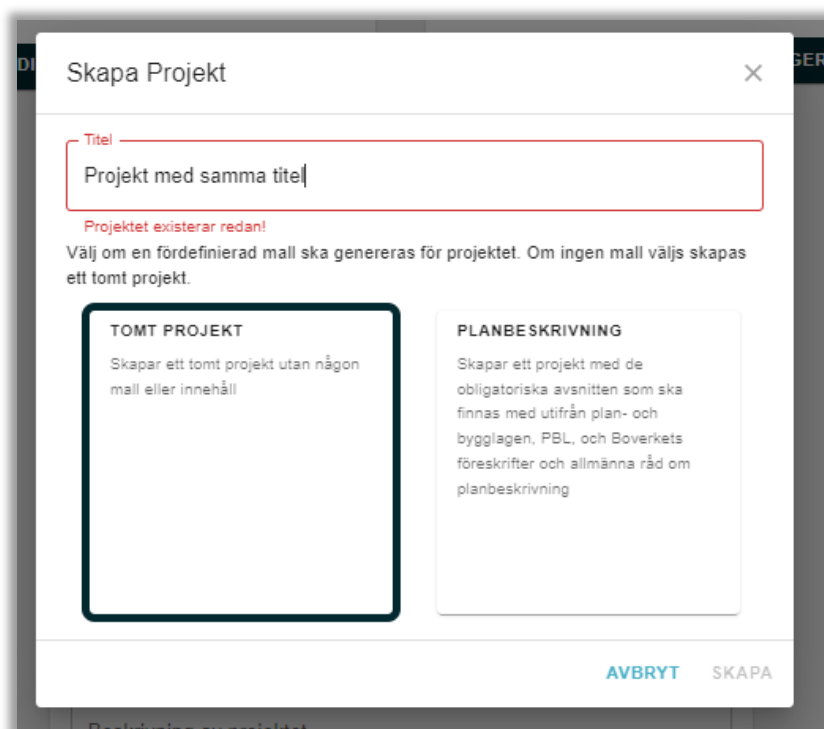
DI

GER

Skapa Projekt

×

Titel

Projekt med samma titel

Projektet existerar redan!

Välj om en fördefinierad mall ska genereras för projektet. Om ingen mall väljs skapas ett tomt projekt.

TOMT PROJEKT

Skapar ett tomt projekt utan någon mall eller innehåll

PLANBESKRIVNING

Skapar ett projekt med de obligatoriska avsnitten som ska finnas med utifrån plan- och bygglagen, PBL, och Boverkets föreskrifter och allmänna råd om planbeskrivning

AVBRYT

SKAPA

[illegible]